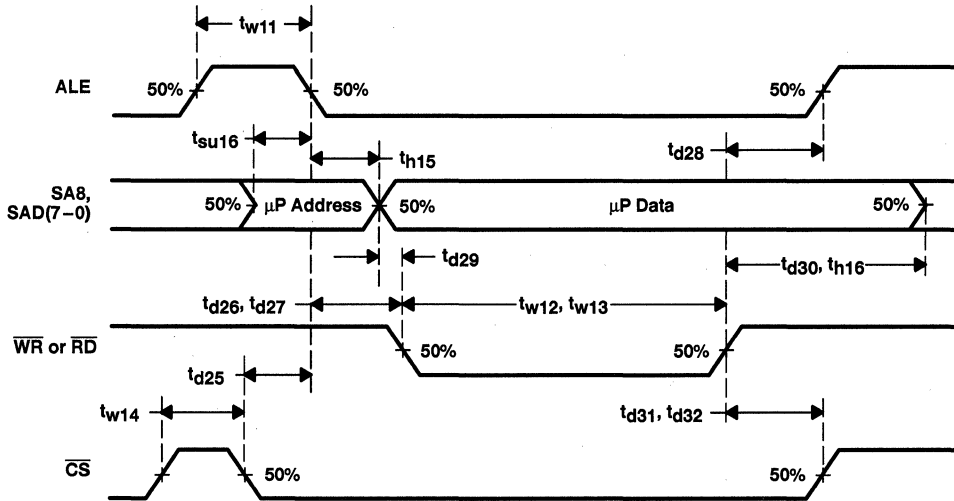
$t_{w11}$

ALE

50%

50%

50%

$t_{su16}$

$t_{h15}$

$t_{d28}$

SA8, SAD(7–0)

50%

μP Address

50%

μP Data

50%

$t_{d29}$

$t_{d30}$, $t_{h16}$

$t_{d26}$, $t_{d27}$

$t_{w12}$, $t_{w13}$

$\overline{WR}$ or $\overline{RD}$

50%

50%

$t_{d25}$

$t_{w14}$

$t_{d31}$, $t_{d32}$

$\overline{CS}$

50%

50%